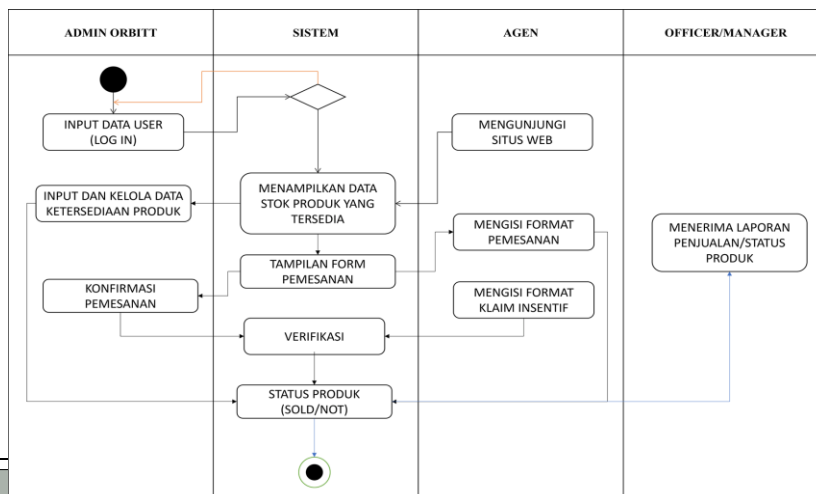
| ADMIN ORBITT | SISTEM | AGEN | OFFICER/MANAGER |
|---|---|---|---|

INPUT DATA USER (LOG IN)

INPUT DAN KELOLA DATA KETERSEDIAAN PRODUK

KONFIRMASI PEMESANAN

MENAMPILKAN DATA STOK PRODUK YANG TERSEDIA

TAMPILAN FORM PEMESANAN

VERIFIKASI

STATUS PRODUK (SOLD/NOT)

MENGUNJUNGI SITUS WEB

MENGISI FORMAT PEMESANAN

MENGISI FORMAT KLAIM INSENTIF

MENERIMA LAPORAN PENJUALAN/STATUS PRODUK